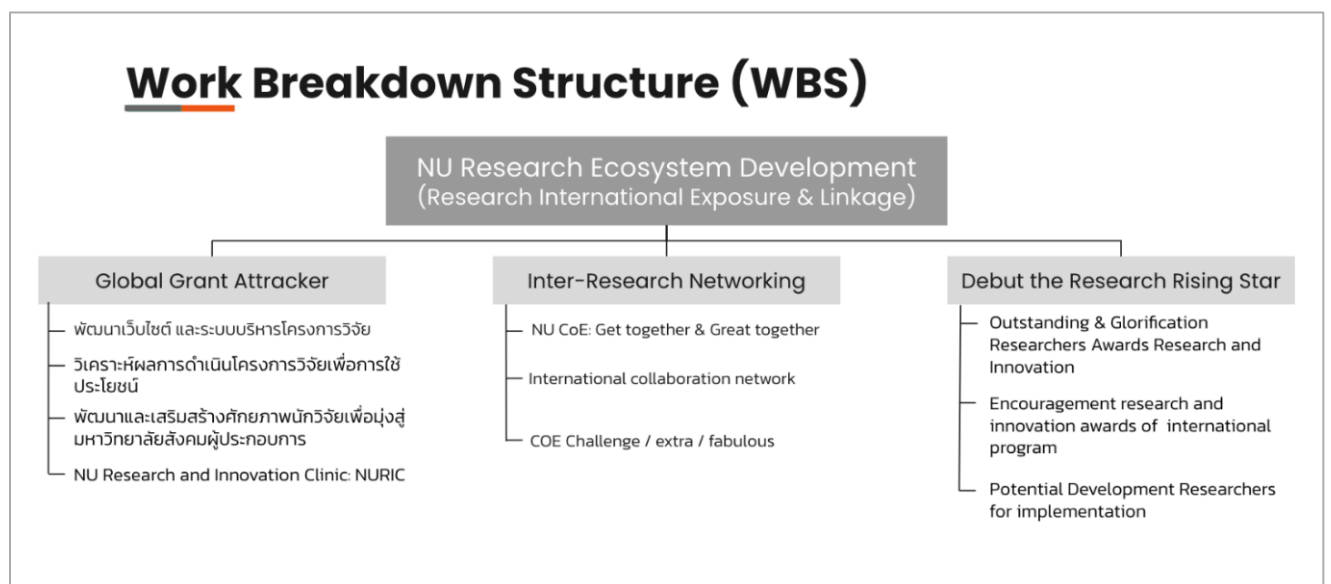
Work Breakdown Structure (WBS)

NU Research Ecosystem Development
(Research International Exposure & Linkage)

Global Grant Attracker

พัฒนาเว็บไซต์ และระบบบริหารโครงการวิจัย

วิเคราะห์ผลการดำเนินโครงการวิจัยเพื่อการใช้ประโยชน์

พัฒนาและเสริมสร้างศักยภาพนักวิจัยเพื่อมุ่งสู่มหาวิทยาลัยสังคมผู้ประกอบการ

NU Research and Innovation Clinic: NURIC

Inter-Research Networking

NU CoE: Get together & Great together

International collaboration network

COE Challenge / extra / fabulous

Debut the Research Rising Star

Outstanding & Glorification Researchers Awards Research and Innovation

Encouragement research and innovation awards of international program

Potential Development Researchers for implementation